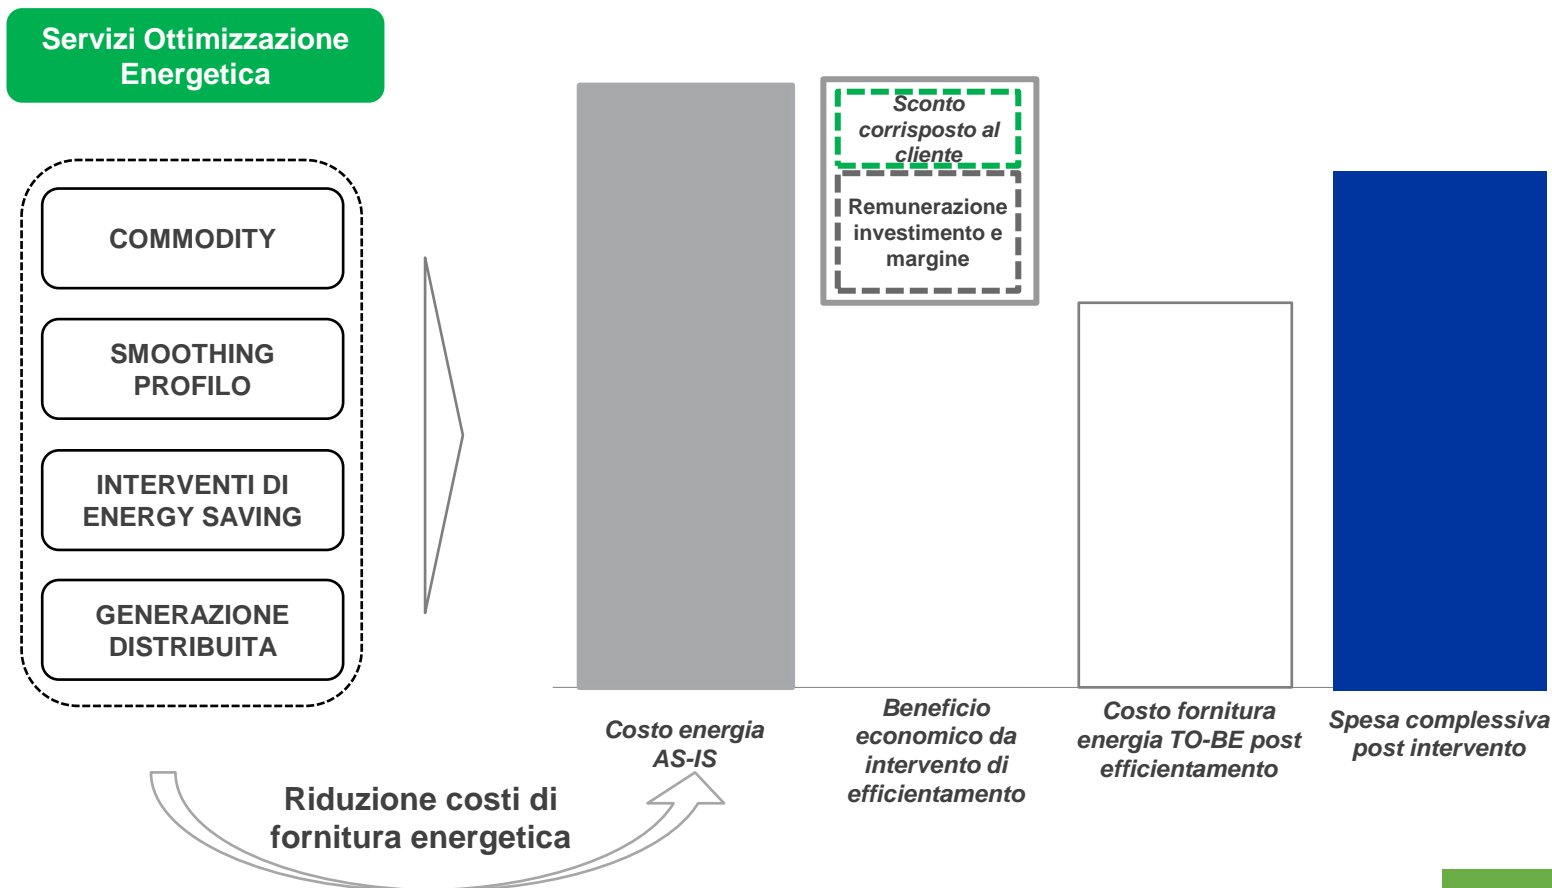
Servizi Ottimizzazione Energetica

COMMODITY

SMOOTHING PROFILO

INTERVENTI DI ENERGY SAVING

GENERAZIONE DISTRIBUITA

Riduzione costi di fornitura energetica

Sconto corrisposto al cliente

Remunerazione investimento e margine

Costo energia AS-IS

Beneficio economico da intervento di efficientamento

Costo fornitura energia TO-BE post efficientamento

Spesa complessiva post intervento